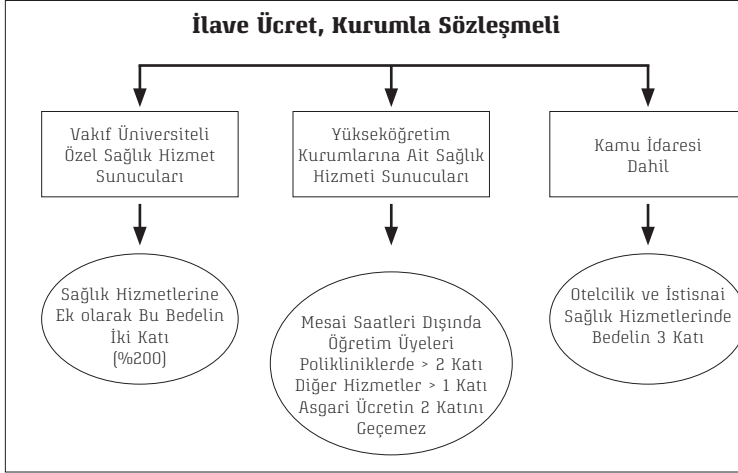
İlave Ücret, Kurumla Sözleşmeli

Vakıf Üniversiteli Özel Sağlık Hizmet Sunucuları

Yükseköğretim Kurumlarına Ait Sağlık Hizmeti Sunucuları

Kamu İdaresi Dahil

Sağlık Hizmetlerine Ek olarak Bu Bedelin İki Katı (%200)

Mesai Saatleri Dışında Öğretim Üyeleri Polikliniklerde > 2 Katı Diğer Hizmetler > 1 Katı Asgari Ücretin 2 Katını Geçemez

Otelcilik ve İstisnai Sağlık Hizmetlerinde Bedelin 3 Katı